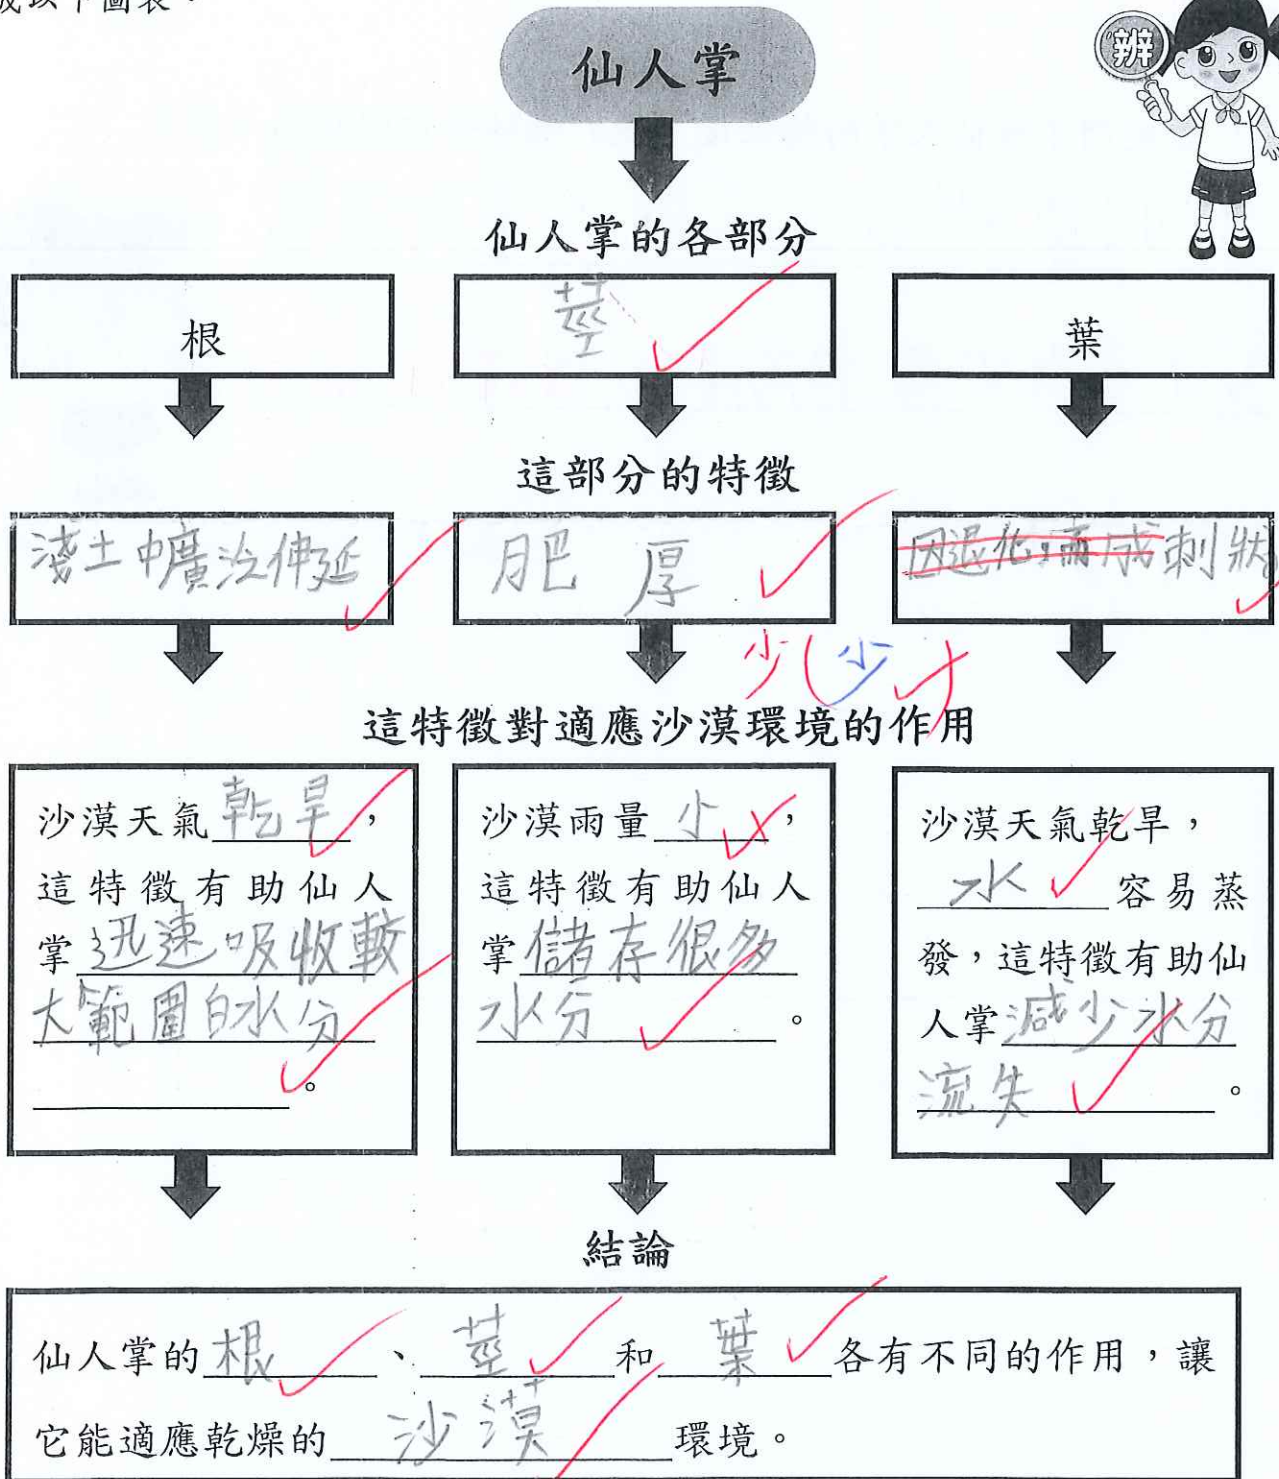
成以下圖表。

仙人掌

辨

仙人掌的各部分

根

莖

葉

這部分的特徵

淺土中廣泛伸延

肥厚

因退化而成刺狀

少（少）

這特徵對適應沙漠環境的作用

沙漠天氣乾旱，這特徵有助仙人掌迅速吸收較大範圍的水分。

沙漠雨量少，這特徵有助仙人掌儲存很多水分。

沙漠天氣乾旱，水容易蒸發，這特徵有助仙人掌減少水分流失。

結論

仙人掌的根、莖和葉各有不同的作用，讓它能適應乾燥的沙漠環境。